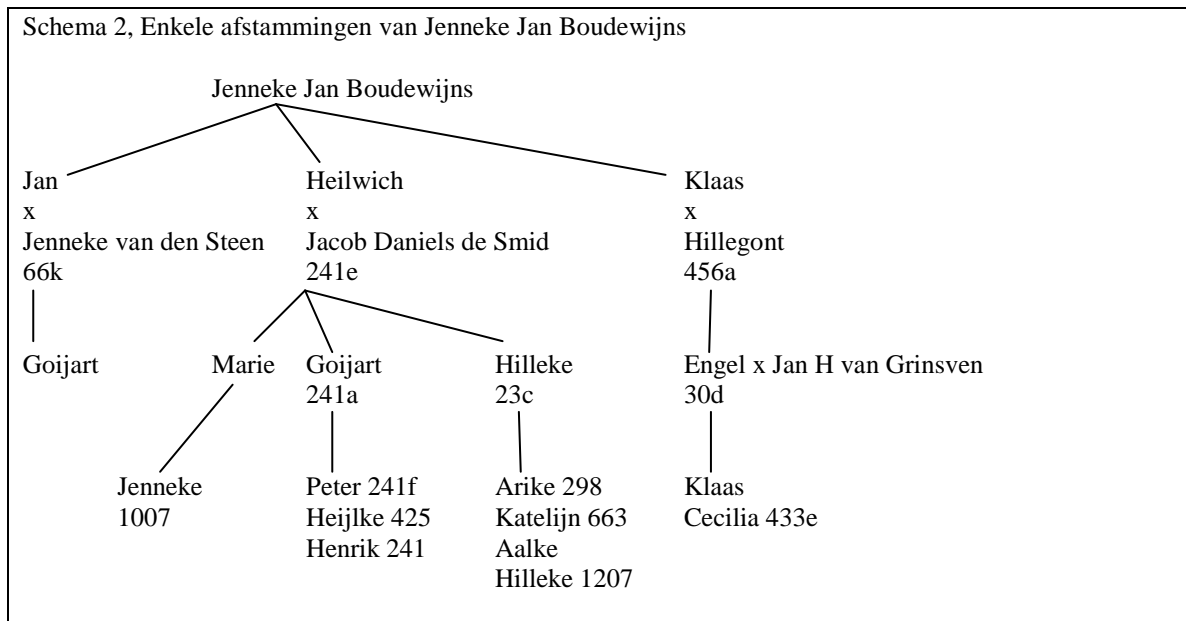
Schema 2, Enkele afstammingen van Jenneke Jan Boudewijns

Jenneke Jan Boudewijns

Jan
x
Jenneke van den Steen
66k

Goijart

Heilwich
x
Jacob Daniels de Smid
241e

Marie

Jenneke
1007

Goijart
241a

Peter 241f
Heijlke 425
Henrik 241

Hilleke
23c

Arike 298
Katelijn 663
Aalke
Hilleke 1207

Klaas
x
Hillegont
456a

Engel x Jan H van Grinsven
30d

Klaas
Cecilia 433e